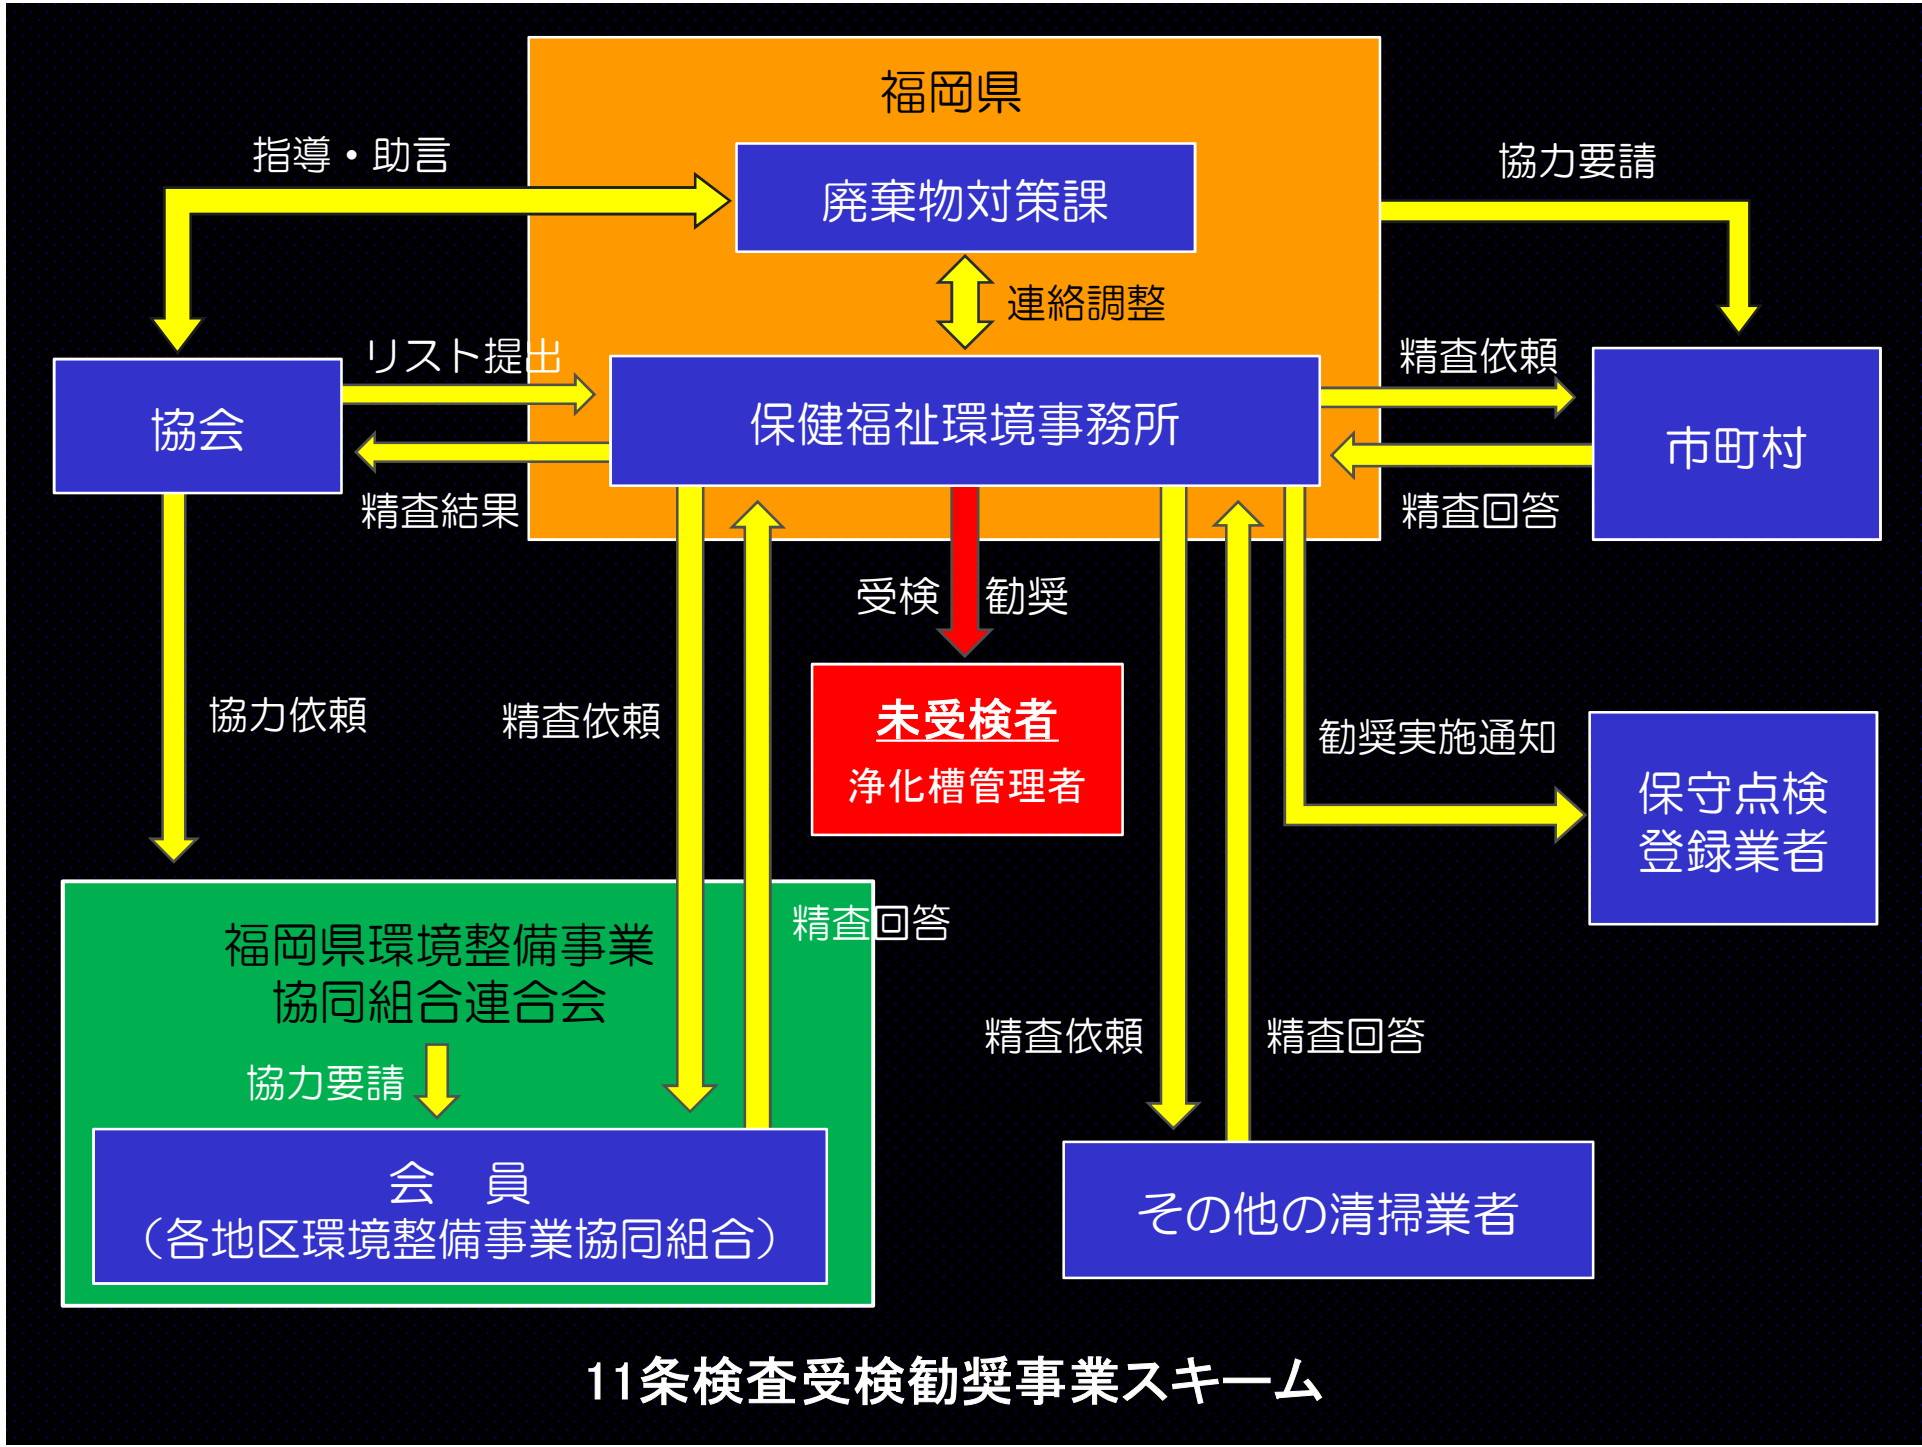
福岡県

指導・助言

廃棄物対策課

協力要請

連絡調整

リスト提出

精査依頼

協会

保健福祉環境事務所

市町村

精査結果

精査回答

受検

勧奨

協力依頼

精査依頼

未受検者

浄化槽管理者

勧奨実施通知

保守点検
登録業者

精査回答

福岡県環境整備事業
協同組合連合会

精査依頼

精査回答

協力要請

会　員
（各地区環境整備事業協同組合）

その他の清掃業者

11条検査受検勧奨事業スキーム